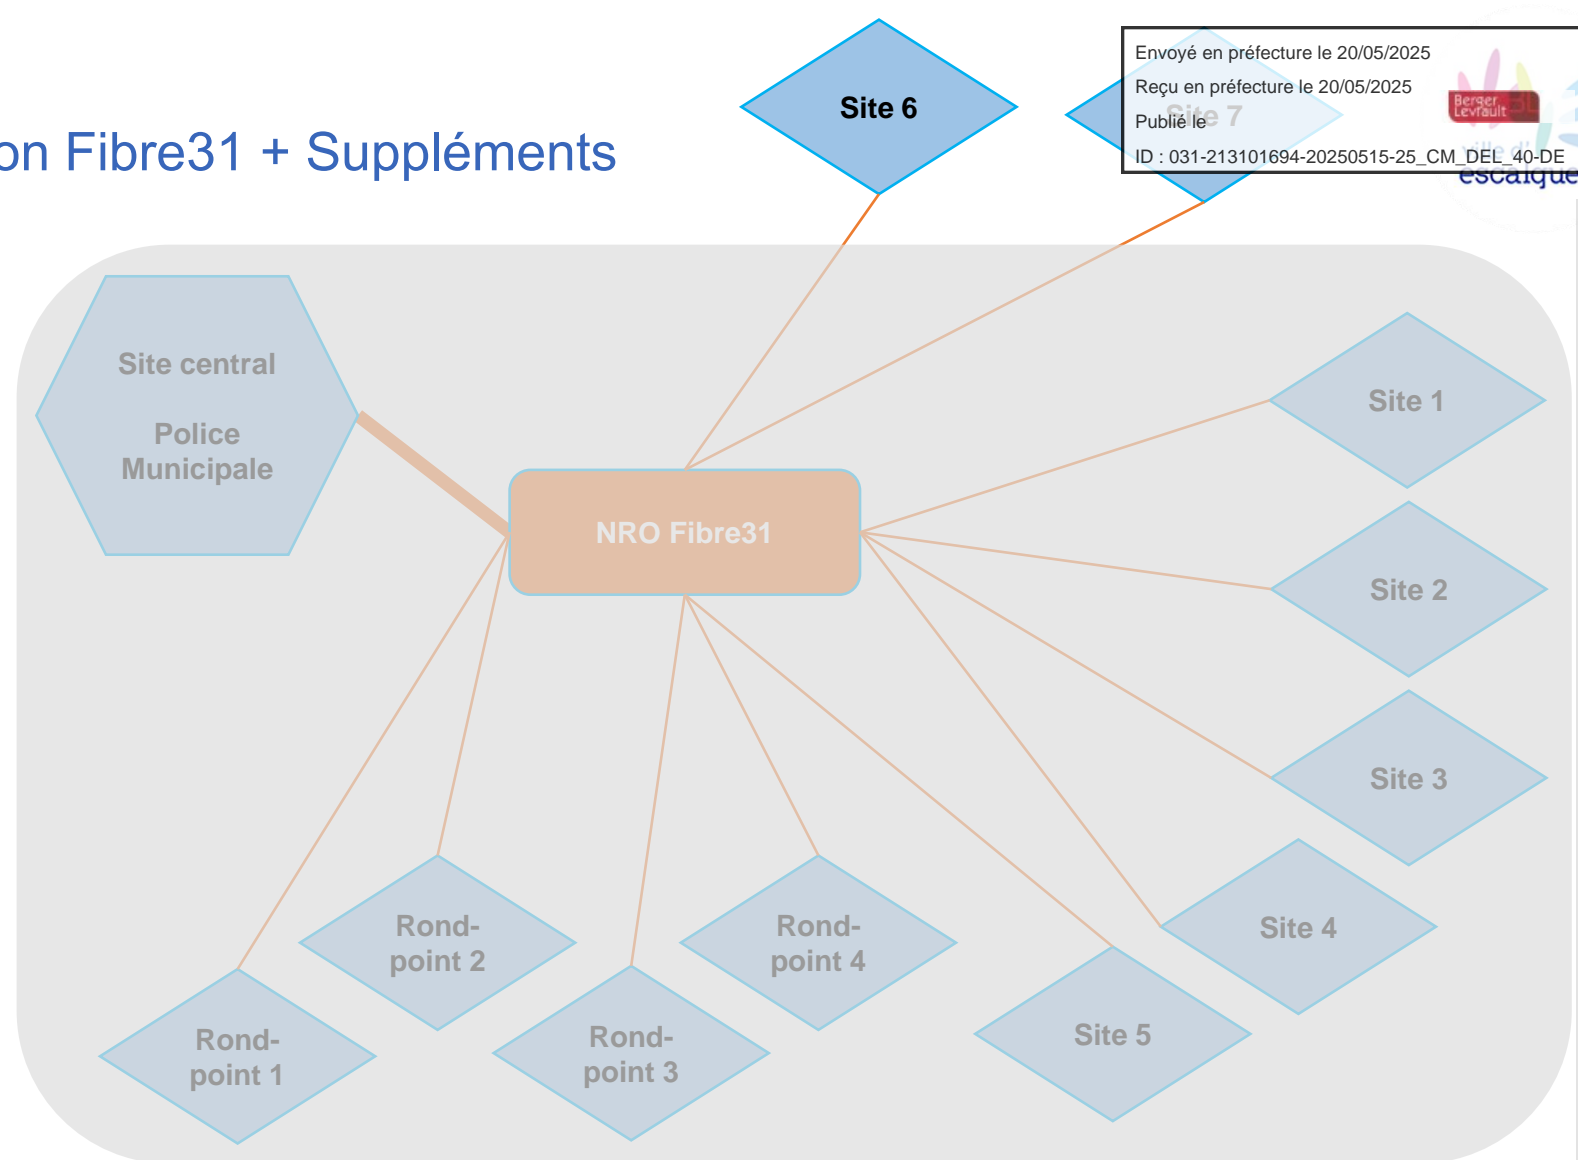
on Fibre31 + Suppléments

Site 6

Envoyé en préfecture le 20/05/2025
Reçu en préfecture le 20/05/2025
Publié le
ID : 031-213101694-20250515-25_CM_DEL_40-DE

Site 7

Berger Levrault

escalquens

Site central

Police Municipale

NRO Fibre31

Site 1

Site 2

Site 3

Site 4

Site 5

Rond-point 1

Rond-point 2

Rond-point 3

Rond-point 4